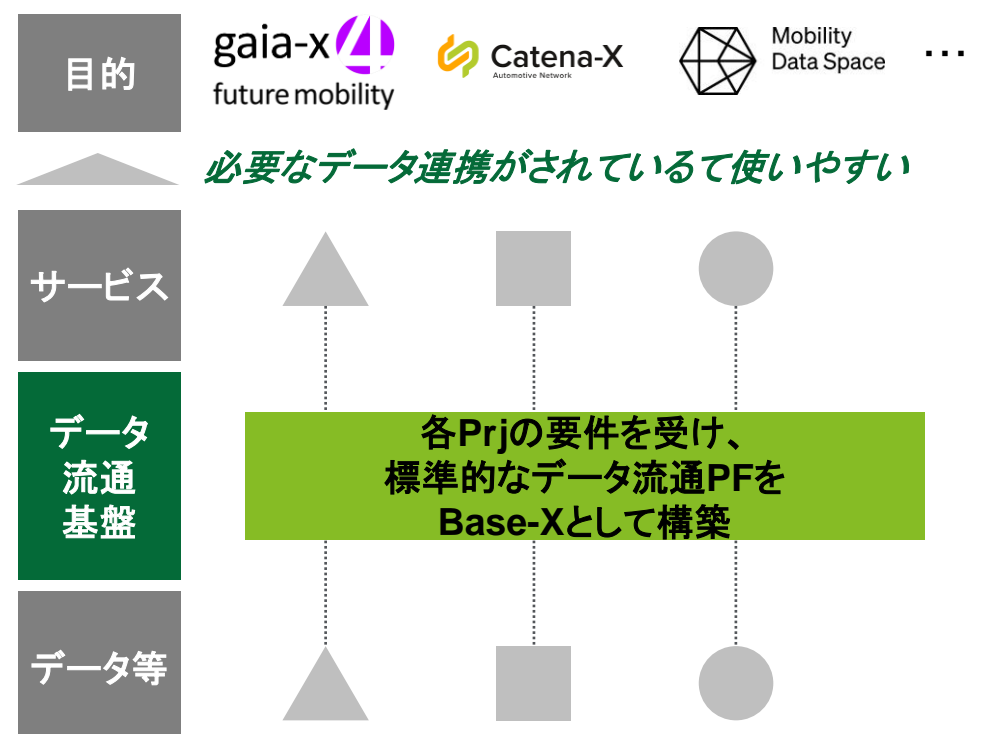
目的

gaia-x future mobility

Catena-X Automotive Network

Mobility Data Space

…

必要なデータ連携がされているて使いやすい

サービス

データ流通基盤

各Prjの要件を受け、標準的なデータ流通PFをBase-Xとして構築

データ等